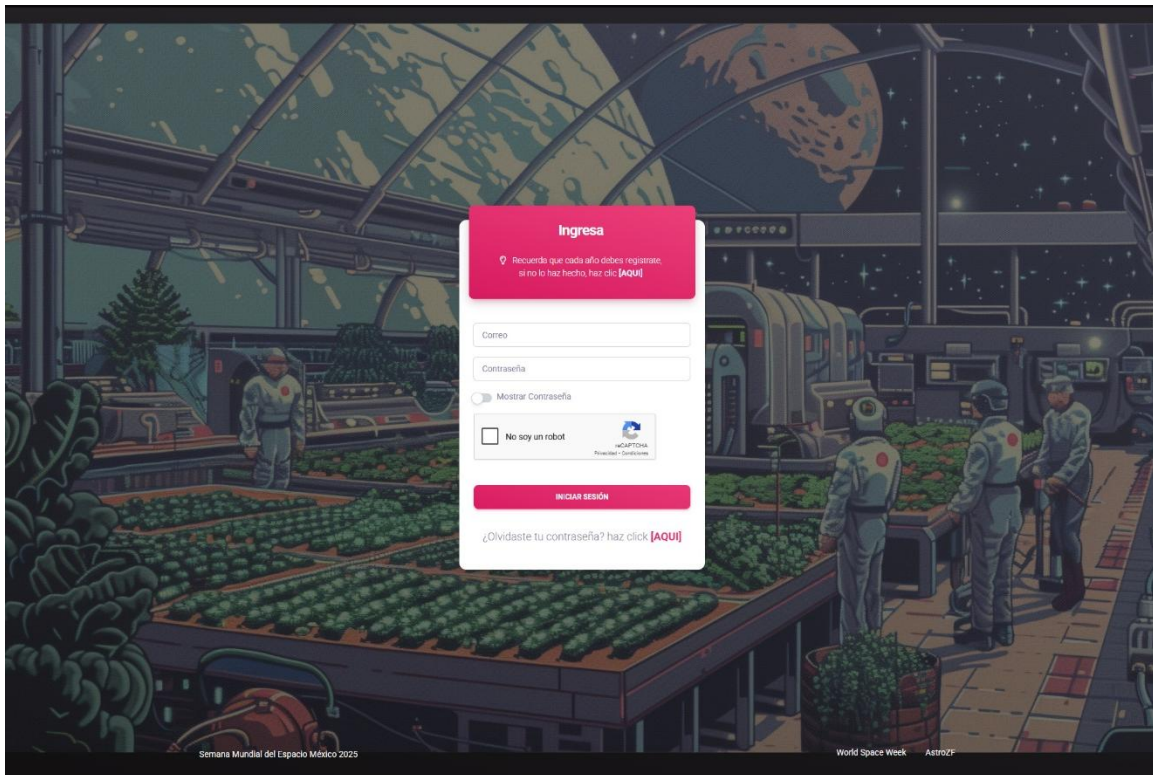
Ingresa

Recuerda que cada año debes registrate, si no lo haz hecho, haz clic [AQUI]

Correo

Contraseña

Mostrar Contraseña

No soy un robot

reCAPTCHA
Privacidad - Condiciones

INICIAR SESIÓN

¿Olvidaste tu contraseña? haz click [AQUI]

Semana Mundial del Espacio México 2025

World Space Week AstroZF